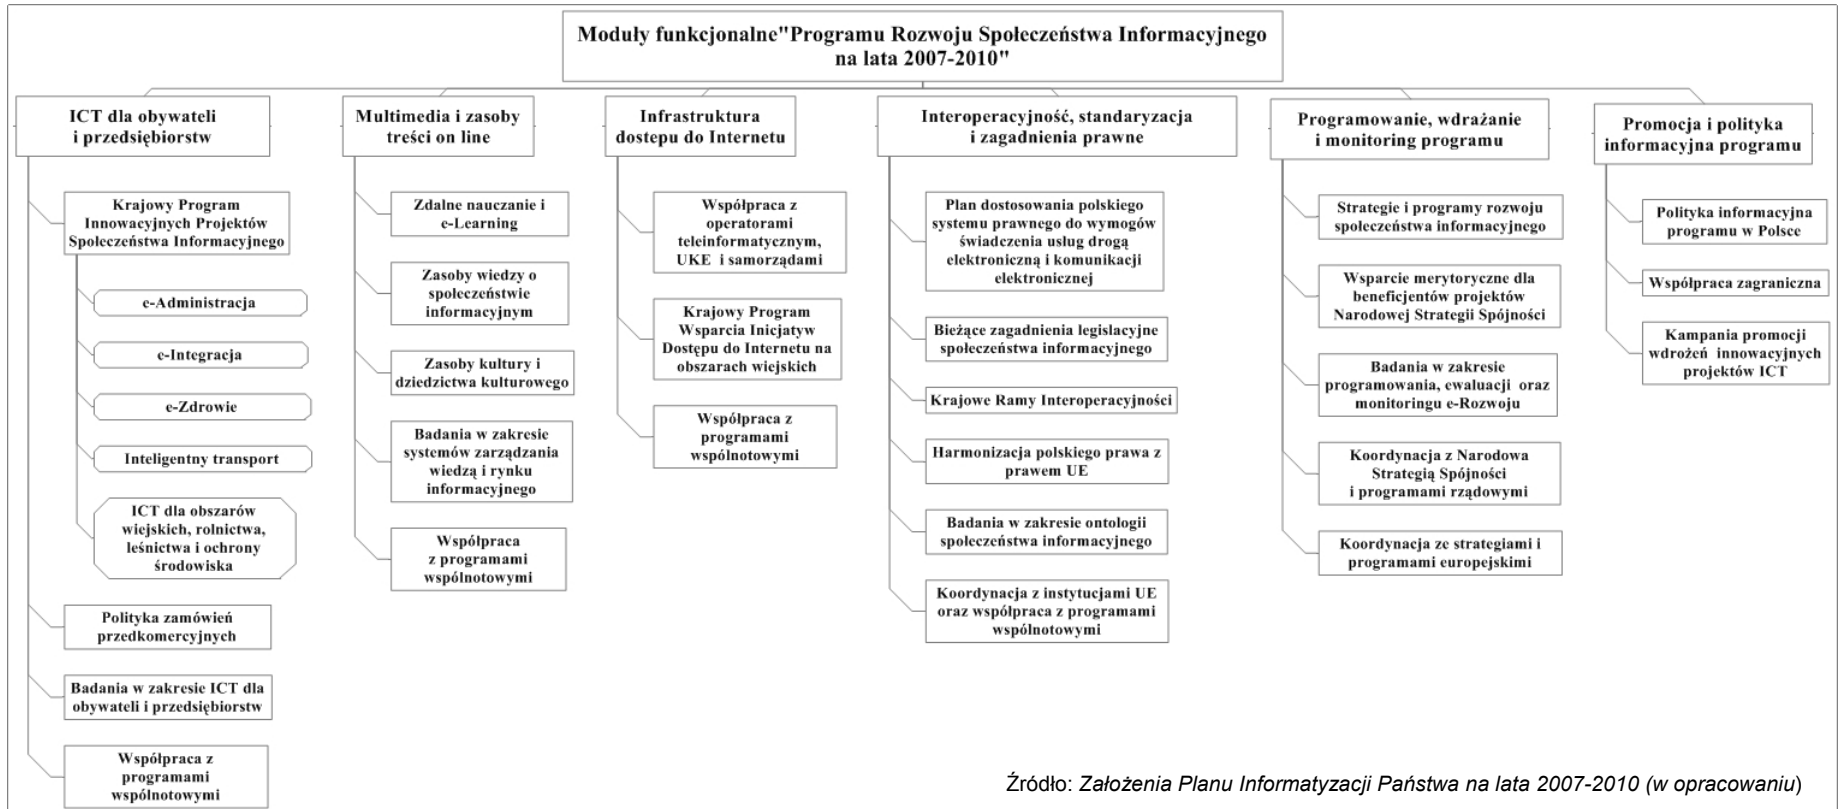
Moduły funkcjonalne"Programu Rozwoju Społeczeństwa Informacyjnego na lata 2007-2010"

ICT dla obywateli i przedsiębiorstw

Krajowy Program Innowacyjnych Projektów Społeczeństwa Informacyjnego

e-Administracja

e-Integracja

e-Zdrowie

Inteligentny transport

ICT dla obszarów wiejskich, rolnictwa, leśnictwa i ochrony środowiska

Polityka zamówień przedkomercyjnych

Badania w zakresie ICT dla obywateli i przedsiębiorstw

Współpraca z programami wspólnotowymi

Multimedia i zasoby treści on line

Zdalne nauczanie i e-Learning

Zasoby wiedzy o społeczeństwie informacyjnym

Zasoby kultury i dziedzictwa kulturowego

Badania w zakresie systemów zarządzania wiedzą i rynku informacyjnego

Współpraca z programami wspólnotowymi

Infrastruktura dostepu do Internetu

Współpraca z operatorami teleinformatycznym, UKE i samorządami

Krajowy Program Wsparcia Inicjatyw Dostępu do Internetu na obszarach wiejskich

Współpraca z programami wspólnotowymi

Interoperacyjność, standaryzacja i zagadnienia prawne

Plan dostosowania polskiego systemu prawnego do wymogów świadczenia usług drogą elektroniczną i komunikacji elektronicznej

Bieżące zagadnienia legislacyjne społeczeństwa informacyjnego

Krajowe Ramy Interoperacyjności

Harmonizacja polskiego prawa z prawem UE

Badania w zakresie ontologii społeczeństwa informacyjnego

Koordynacja z instytucjami UE oraz współpraca z programami wspólnotowymi

Programowanie, wdrażanie i monitoring programu

Strategie i programy rozwoju społeczeństwa informacyjnego

Wsparcie merytoryczne dla beneficjentów projektów Narodowej Strategii Spójności

Badania w zakresie programowania, ewaluacji oraz monitoringu e-Rozwoju

Koordynacja z Narodowa Strategią Spójności i programami rządowymi

Koordynacja ze strategiami i programami europejskimi

Promocja i polityka informacyjna programu

Polityka informacyjna programu w Polsce

Współpraca zagraniczna

Kampania promocji wdrożeń innowacyjnych projektów ICT

Źródło: Założenia Planu Informatyzacji Państwa na lata 2007-2010 (w opracowaniu)